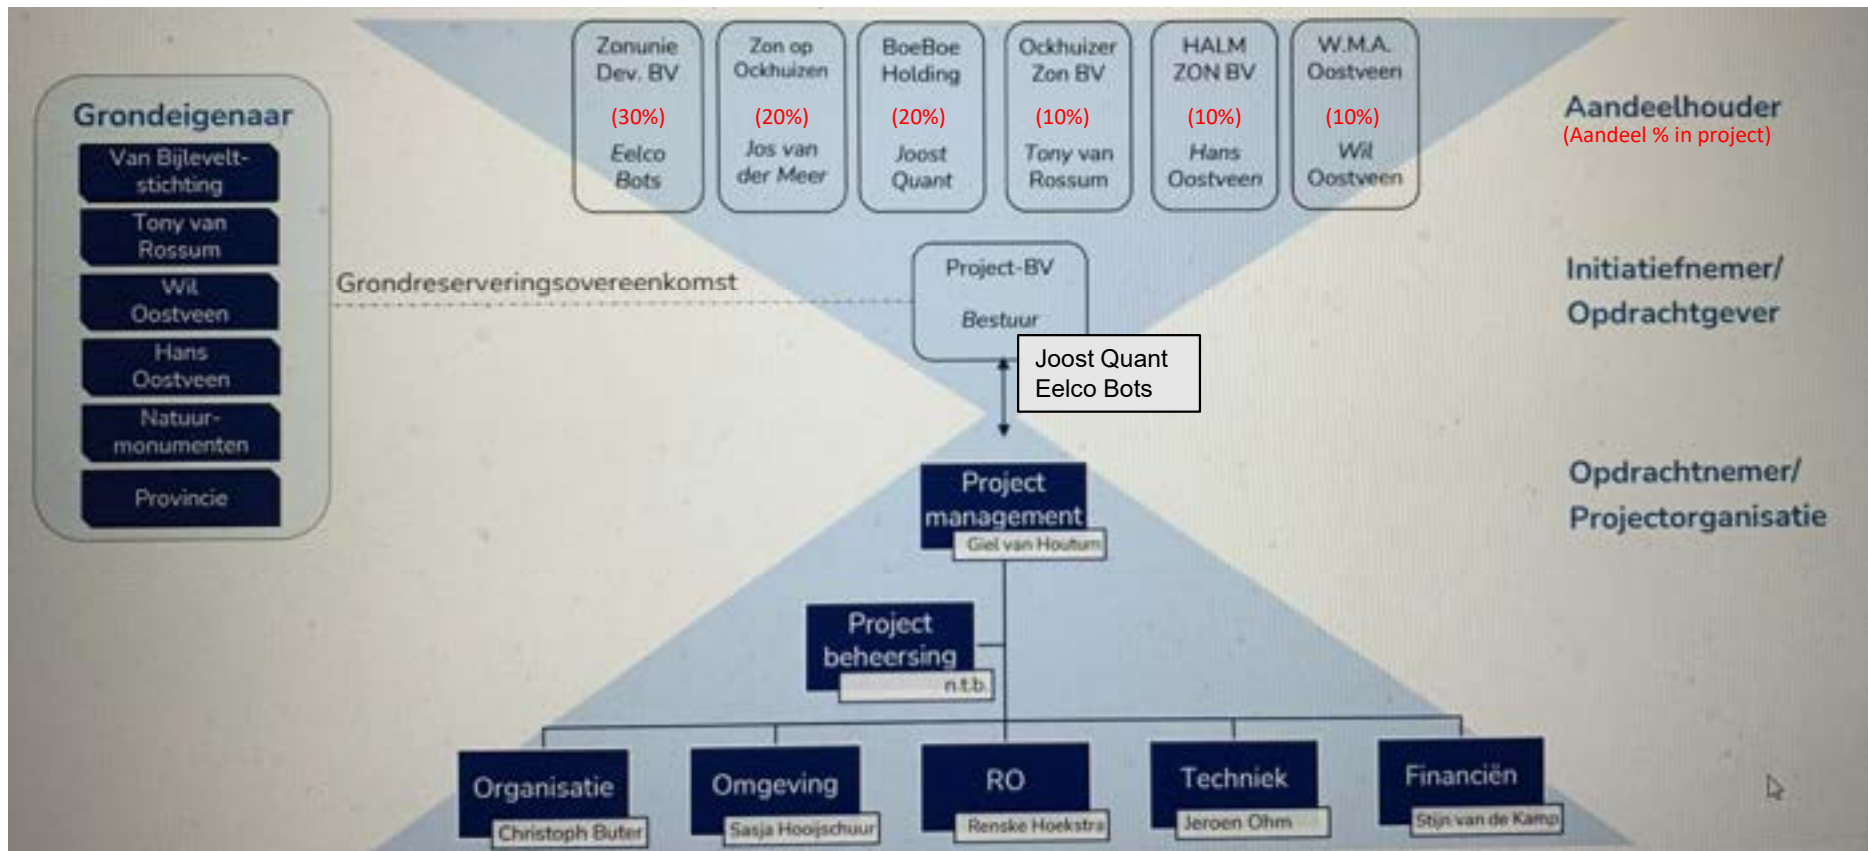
Grondeigenaar

Van Bijlevelt-stichting

Tony van Rossum

Wil Oostveen

Hans Oostveen

Natuur-monumenten

Provincie

Zonunie Dev. BV (30%) Eelco Bots

Zon op Ockhuizen (20%) Jos van der Meer

BoeBoe Holding (20%) Joost Quant

Ockhuizer Zon BV (10%) Tony van Rossum

HALM ZON BV (10%) Hans Oostveen

W.M.A. Oostveen (10%) Wil Oostveen

Aandeelhouder
(Aandeel % in project)

Grondreserveringsovereenkomst

Project-BV

Bestuur

Joost Quant
Eelco Bots

Initiatiefnemer/
Opdrachtgever

Project management
Giel van Houtum

Opdrachtnemer/
Projectorganisatie

Project beheersing
n.t.b.

Organisatie
Christoph Buter

Omgeving
Sasja Hooijschuur

RO
Renske Hoekstra

Techniek
Jeroen Ohm

Financiën
Stijn van de Kamp